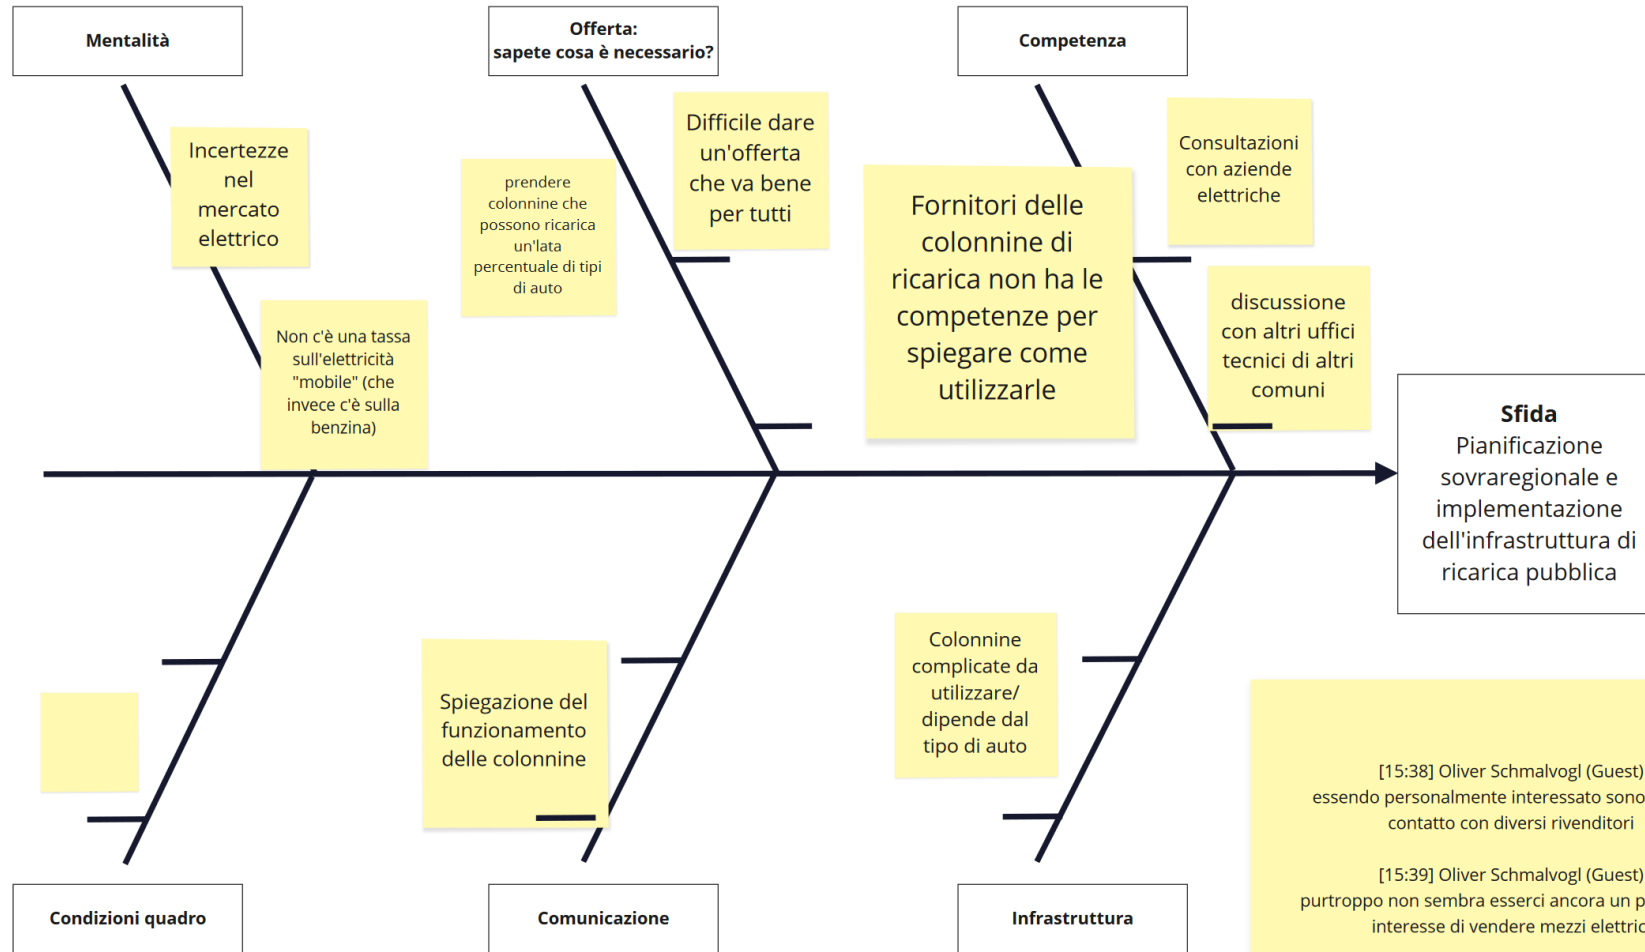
Mentalità

Offerta:
sapete cosa è necessario?

Competenza

Incertezze nel mercato elettrico

prendere colonnine che possono ricarica un'lata percentuale di tipi di auto

Difficile dare un'offerta che va bene per tutti

Fornitori delle colonnine di ricarica non ha le competenze per spiegare come utilizzarle

Consultazioni con aziende elettriche

discussione con altri uffici tecnici di altri comuni

Non c'è una tassa sull'elettricità "mobile" (che invece c'è sulla benzina)

Sfida
Pianificazione sovraregionale e implementazione dell'infrastruttura di ricarica pubblica

Colonnine complicate da utilizzare/ dipende dal tipo di auto

Spiegazione del funzionamento delle colonnine

[15:38] Oliver Schmalvogl (Guest) essendo personalmente interessato sono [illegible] contatto con diversi rivenditori

[15:39] Oliver Schmalvogl (Guest) purtroppo non sembra esserci ancora un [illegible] interesse di vendere mezzi elettric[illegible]

Condizioni quadro

Comunicazione

Infrastruttura